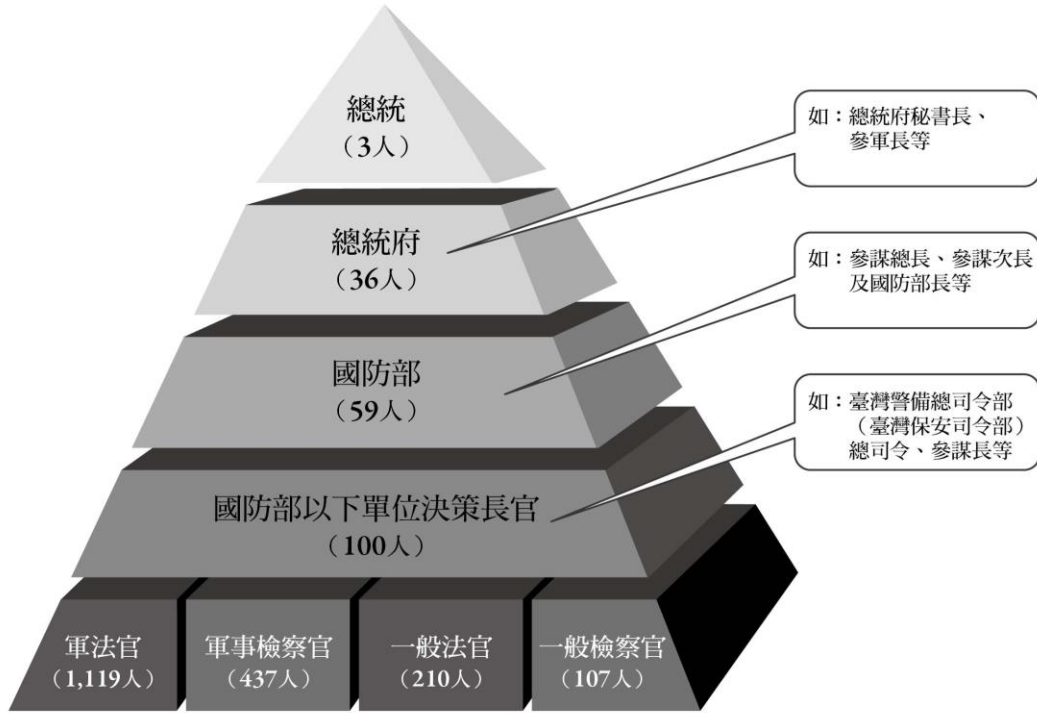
總統
（3人）

總統府
（36人）

國防部
（59人）

國防部以下單位決策長官
（100人）

軍法官
（1,119人）

軍事檢察官
（437人）

一般法官
（210人）

一般檢察官
（107人）

如：總統府秘書長、參軍長等

如：參謀總長、參謀次長及國防部長等

如：臺灣警備總司令部（臺灣保安司令部）總司令、參謀長等